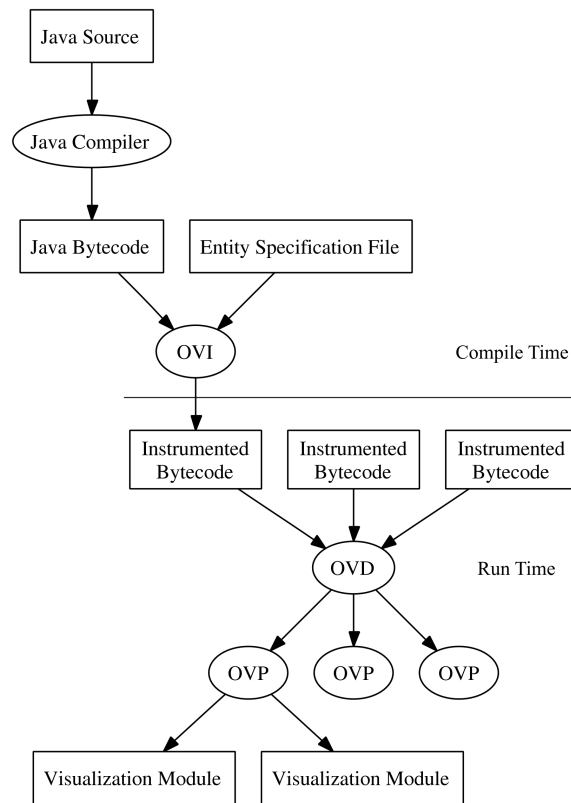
Java Source

Java Compiler

Java Bytecode

Entity Specification File

OVI

Compile Time

Instrumented Bytecode

Instrumented Bytecode

Instrumented Bytecode

OVD

Run Time

OVP

OVP

OVP

Visualization Module

Visualization Module